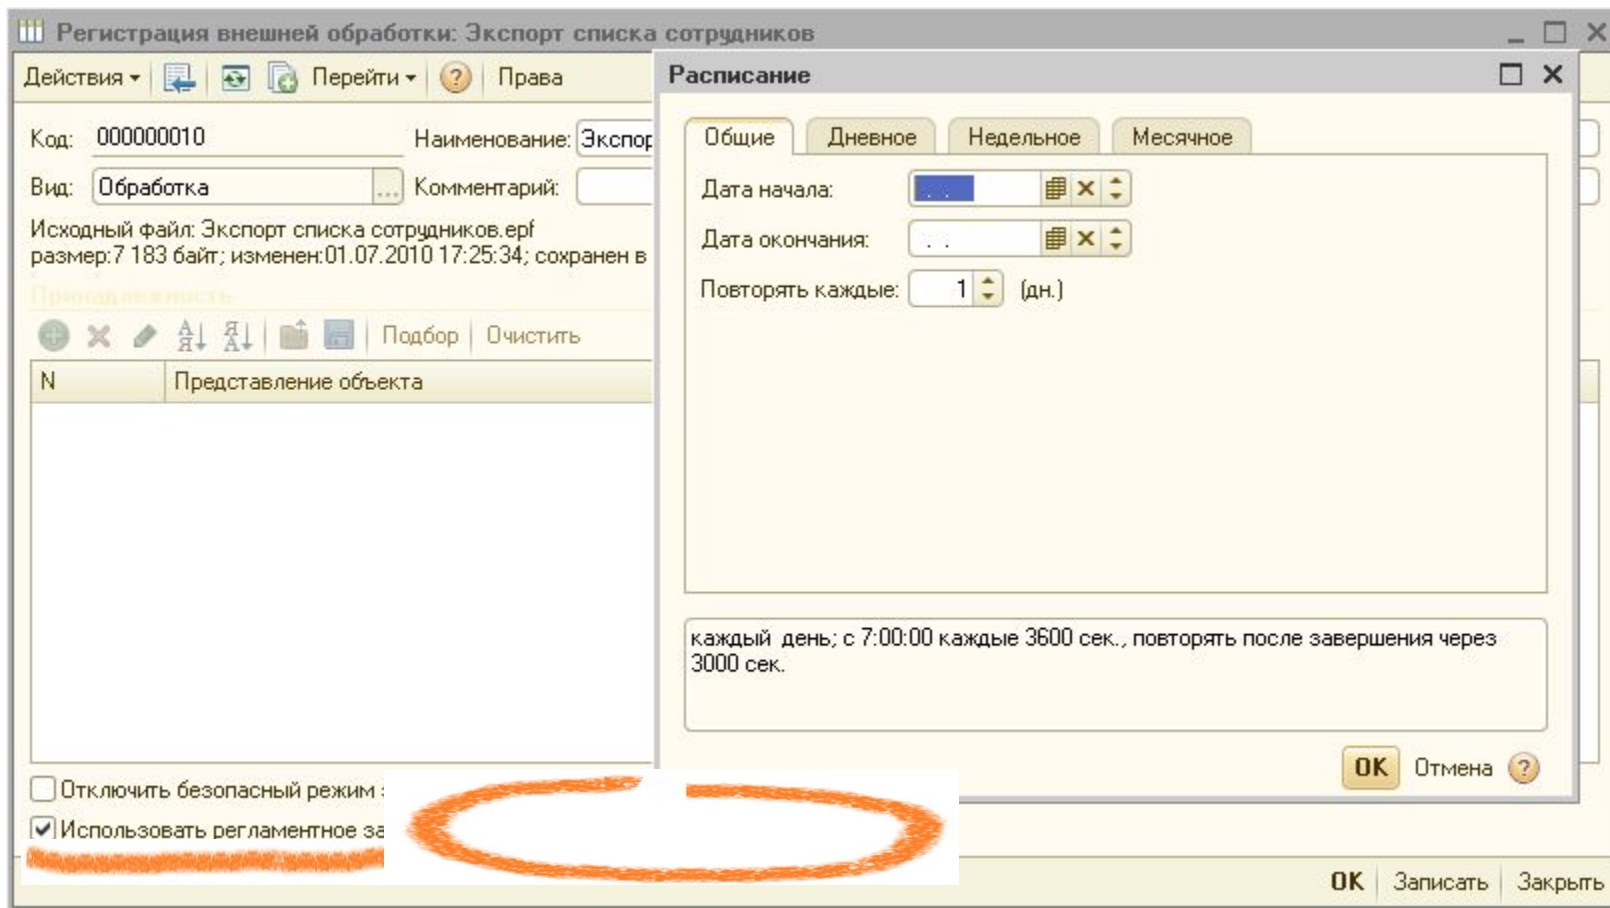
Регистрация внешней обработки: Экспорт списка сотрудников

Действия Перейти Права

Код: 000000010 Наименование: Экспор

Вид: Обработка Комментарий:

Исходный файл: Экспорт списка сотрудников.epf
размер:7 183 байт; изменен:01.07.2010 17:25:34; сохранен в

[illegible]

Подбор Очистить

| N | Представление объекта |
|---|---|

Отключить безопасный режим

Использовать регламентное за

Расписание

Общие Дневное Недельное Месячное

Дата начала: . .

Дата окончания: . .

Повторять каждые: 1 (дн.)

каждый день; с 7:00:00 каждые 3600 сек., повторять после завершения через 3000 сек.

OK Отмена

OK Записать Закрыть